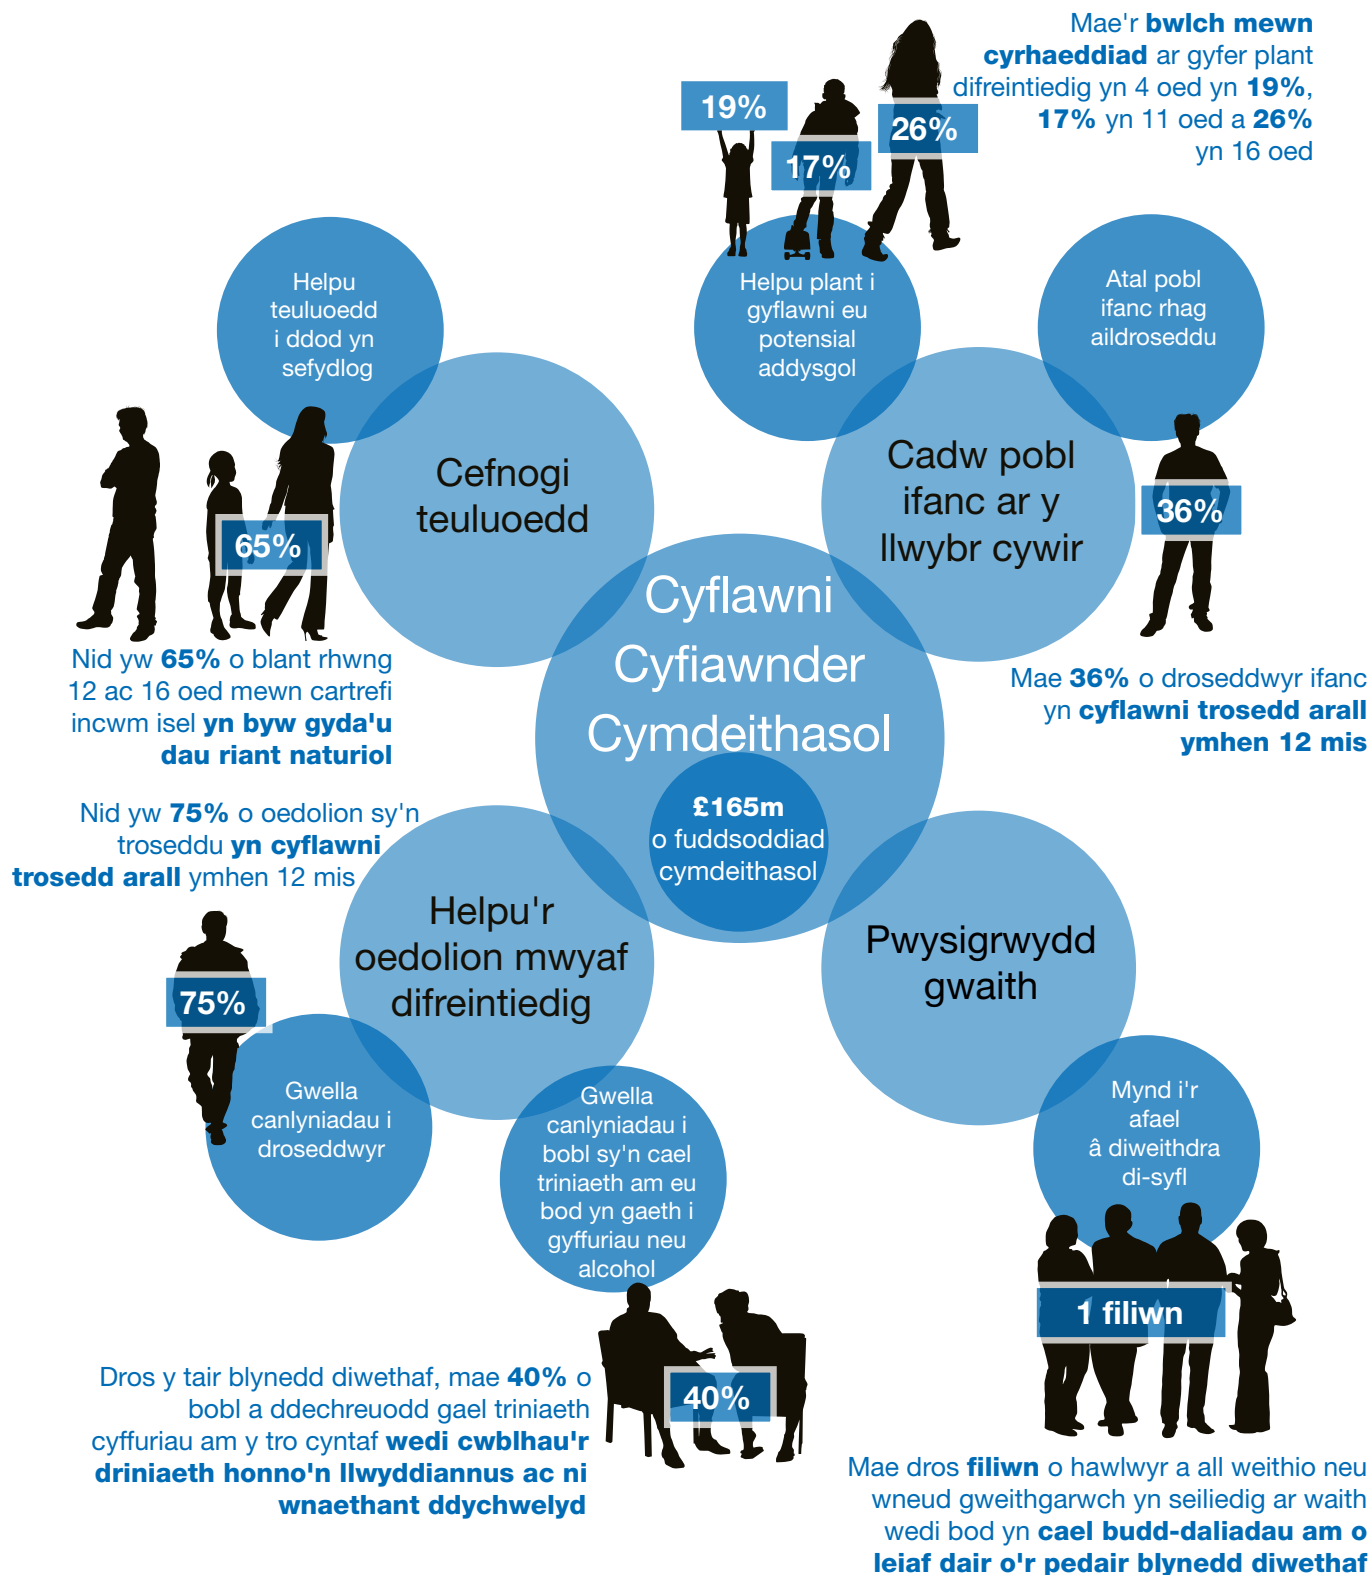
Mae'r bwlch mewn cyrhaeddiad ar gyfer plant difreintiedig yn 4 oed yn 19%, 17% yn 11 oed a 26% yn 16 oed

19%

17%

26%

Helpu teuluoedd i ddod yn sefydlog

Helpu plant i gyflawni eu potensial addysgol

Atal pobl ifanc rhag aildroseddu

Cefnogi teuluoedd

Cadw pobl ifanc ar y llwybr cywir

65%

36%

Cyflawni Cyfiawnder Cymdeithasol

Nid yw 65% o blant rhwng 12 ac 16 oed mewn cartrefi incwm isel yn byw gyda'u dau riant naturiol

Mae 36% o droseddwyr ifanc yn cyflawni trosedd arall ymhen 12 mis

£165m o fuddsoddiad cymdeithasol

Nid yw 75% o oedolion sy'n troseddu yn cyflawni trosedd arall ymhen 12 mis

Helpu'r oedolion mwyaf difreintiedig

Pwysigrwydd gwaith

75%

Gwella canlyniadau i droseddwyr

Gwella canlyniadau i bobl sy'n cael triniaeth am eu bod yn gaeth i gyffuriau neu alcohol

Mynd i'r afael â diweithdra di-syfl

1 filiwn

40%

Dros y tair blynedd diwethaf, mae 40% o bobl a ddechreuodd gael triniaeth cyffuriau am y tro cyntaf wedi cwblhau'r driniaeth honno'n llwyddiannus ac ni wnaethant ddychwelyd

Mae dros filiwn o hawlwyr a all weithio neu wneud gweithgarwch yn seiliedig ar waith wedi bod yn cael budd-daliadau am o leiaf dair o'r pedair blynedd diwethaf